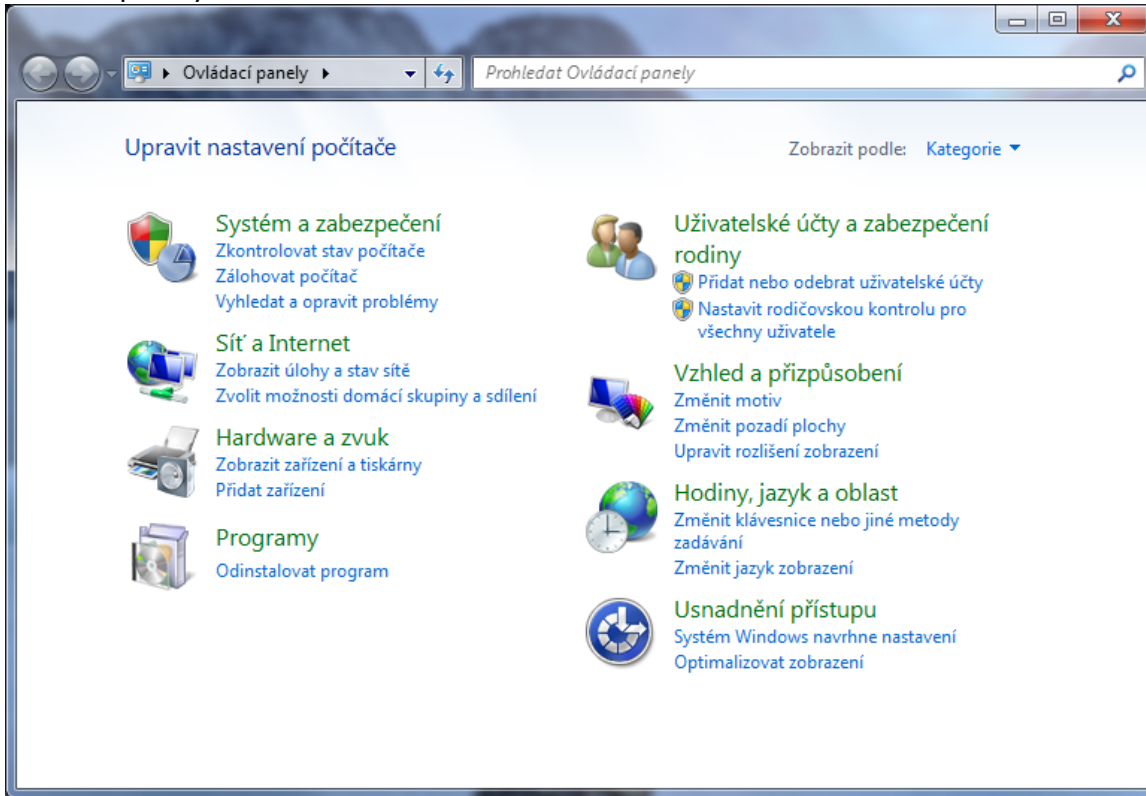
Ovládací panely

Prohledat Ovládací panely

Upravit nastavení počítače

Zobrazit podle: Kategorie

Systém a zabezpečení
Zkontrolovat stav počítače
Zálohovat počítač
Vyhledat a opravit problémy

Síť a Internet
Zobrazit úlohy a stav sítě
Zvolit možnosti domácí skupiny a sdílení

Hardware a zvuk
Zobrazit zařízení a tiskárny
Přidat zařízení

Programy
Odinstalovat program

Uživatelské účty a zabezpečení rodiny
Přidat nebo odebrat uživatelské účty
Nastavit rodičovskou kontrolu pro všechny uživatele

Vzhled a přizpůsobení
Změnit motiv
Změnit pozadí plochy
Upravit rozlišení zobrazení

Hodiny, jazyk a oblast
Změnit klávesnice nebo jiné metody zadávání
Změnit jazyk zobrazení

Usnadnění přístupu
Systém Windows navrhne nastavení
Optimalizovat zobrazení